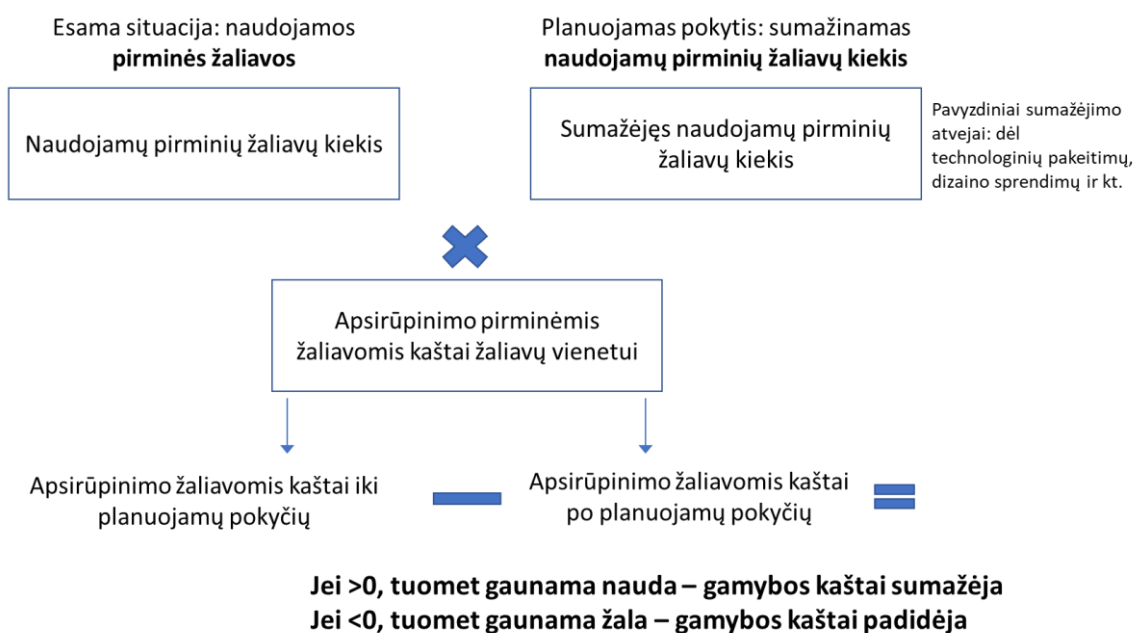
Esama situacija: naudojamos **pirminės žaliavos**

Naudojamų pirminių žaliavų kiekis

Planuojamas pokytis: sumažinamas **naudojamų pirminių žaliavų kiekis**

Sumažėjęs naudojamų pirminių žaliavų kiekis

Pavyzdiniai sumažėjimo atvejai: dėl technologinių pakeitimų, dizaino sprendimų ir kt.

Apsirūpinimo pirminėmis žaliavomis kaštai žaliavų vienetui

Apsirūpinimo žaliavomis kaštai iki planuojamų pokyčių

Apsirūpinimo žaliavomis kaštai po planuojamų pokyčių

**Jei >0, tuomet gaunama nauda – gamybos kaštai sumažėja**
**Jei <0, tuomet gaunama žala – gamybos kaštai padidėja**